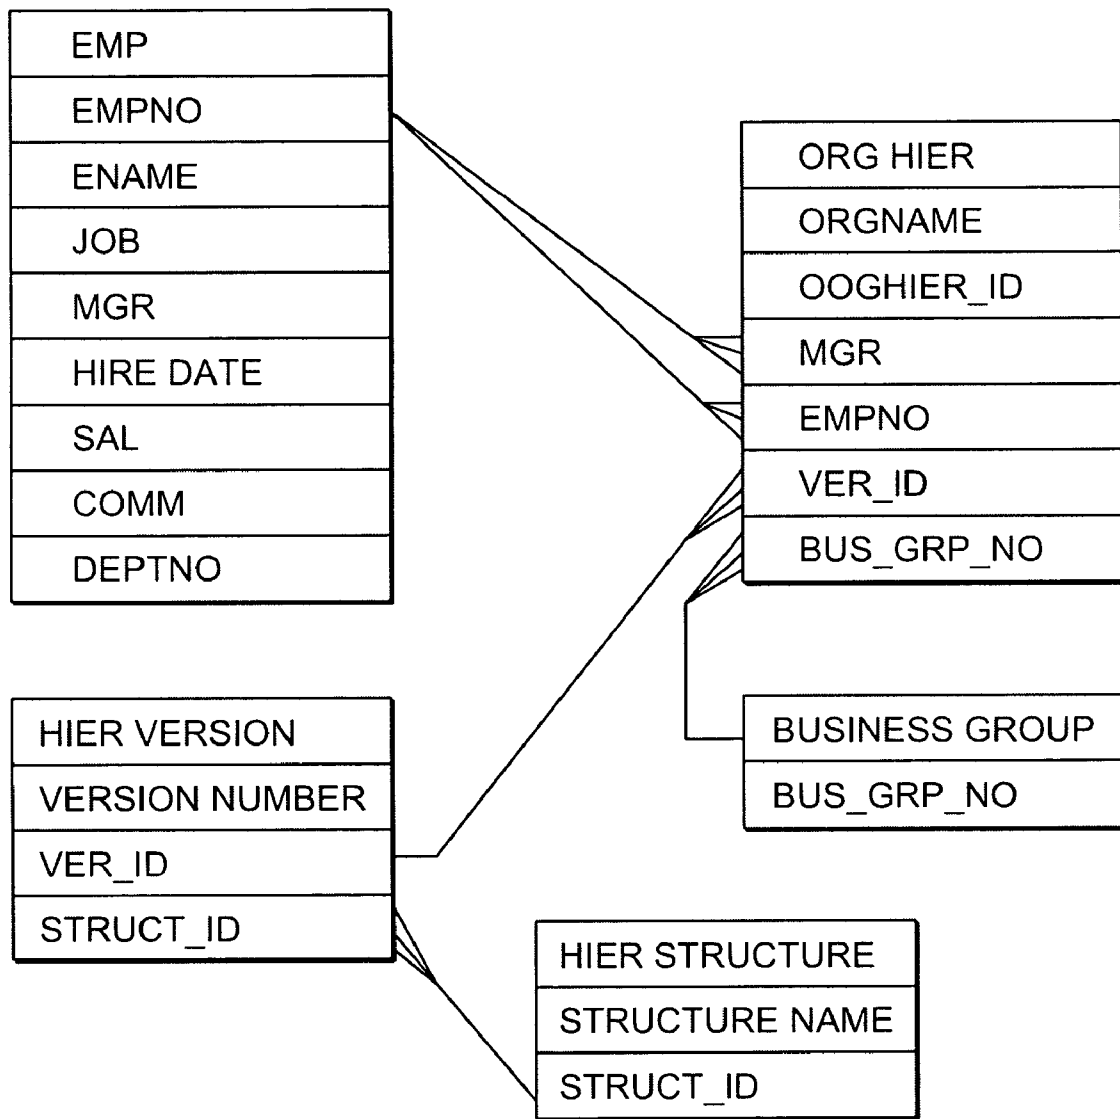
EMP
EMPNO
ENAME
JOB
MGR
HIRE DATE
SAL
COMM
DEPTNO

ORG HIER
ORGNAME
OOGHIER_ID
MGR
EMPNO
VER_ID
BUS_GRP_NO

HIER VERSION
VERSION NUMBER
VER_ID
STRUCT_ID

BUSINESS GROUP
BUS_GRP_NO

HIER STRUCTURE
STRUCTURE NAME
STRUCT_ID